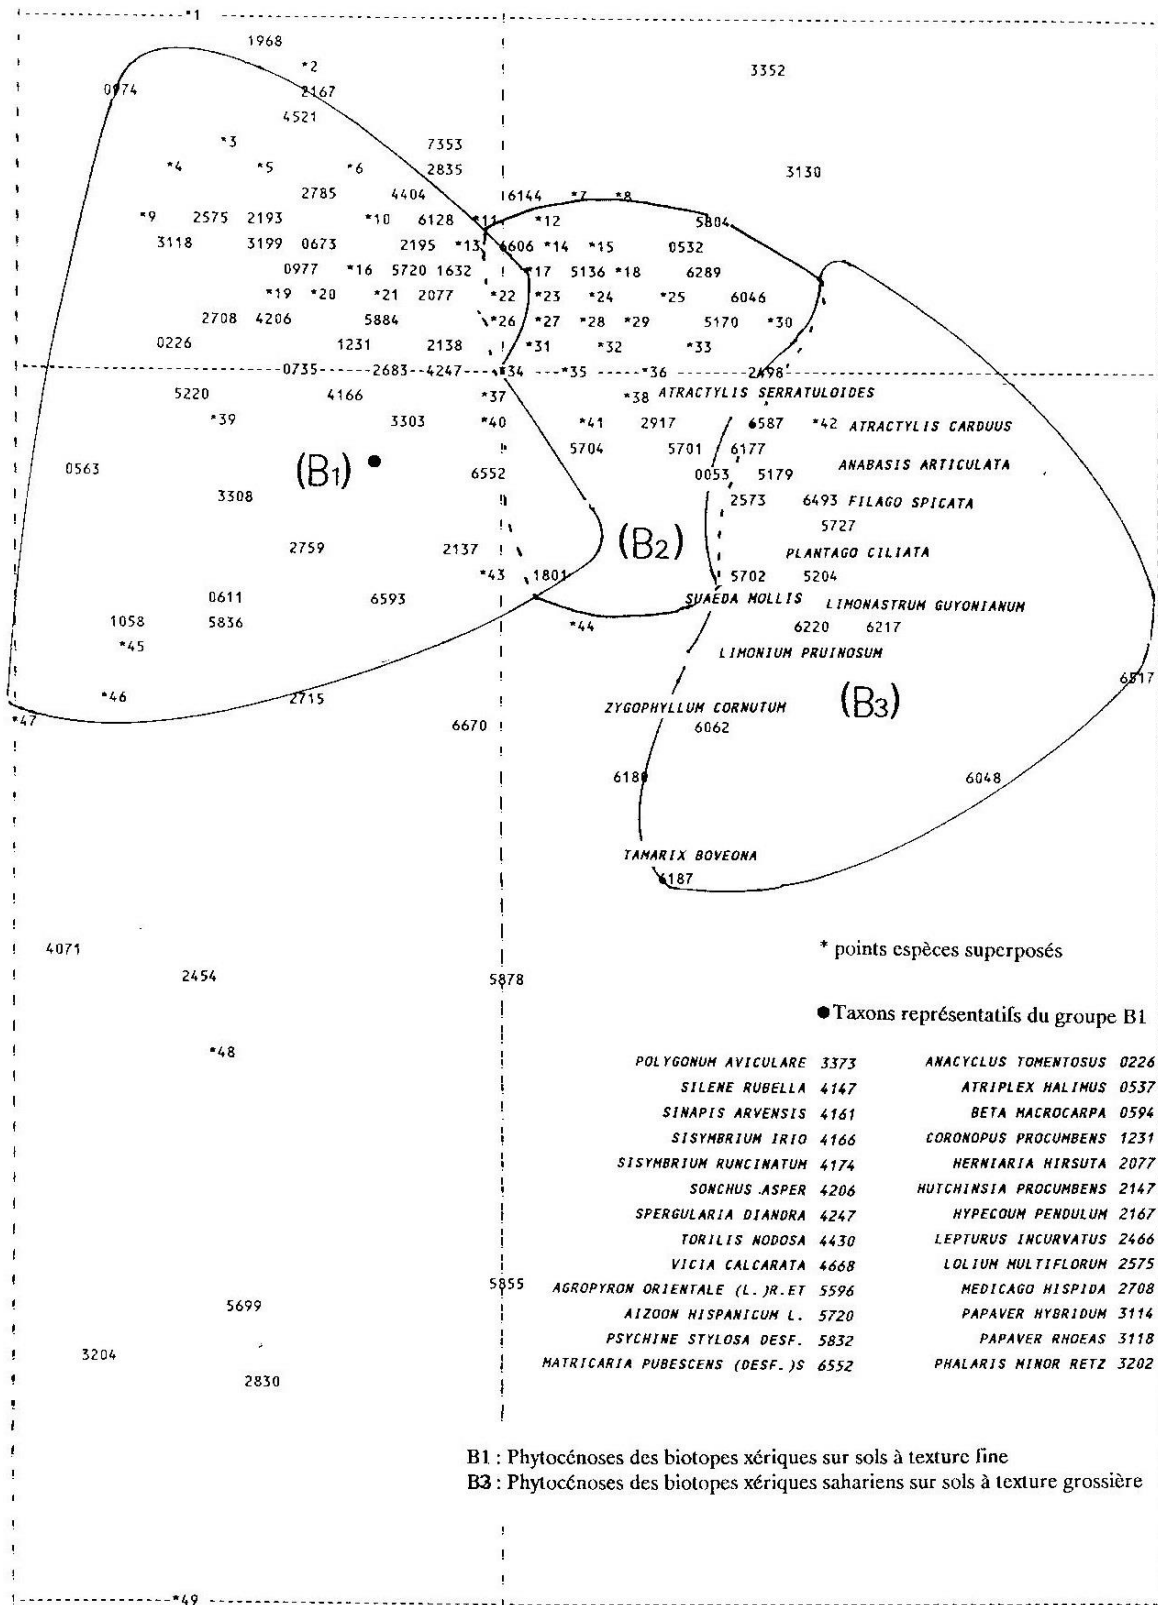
*1

1968
*2
0974
2167
4521
3352
*3
7353
*4
*5
*6
2835
3130
2785
4404
16144
*7
*8
*9
2575
2193
*10
6128
*11
*12
5804
3118
3199
0673
2195
*13
6606
*14
*15
0532
0977
*16
5720
1632
*17
5136
*18
6289
*19
*20
*21
2077
*22
*23
*24
*25
6046
2708
4206
5884
*26
*27
*28
*29
5170
*30
0226
1231
2138
*31
*32
*33
0735
2683
4247
*34
*35
*36
2498
5220
4166
*37
*38 ATRACTYLIS SERRATULOIDES
*39
3303
*40
*41
2917
6587
*42 ATRACTYLIS CARDUUS
5704
5701
6177
0563
(B1)
6552
0053
5179
ANABASIS ARTICULATA
3308
2573
6493 FILAGO SPICATA
5727
(B2)
2759
2137
PLANTAGO CILIATA
*43
1801
5702
5204
0611
6593
SUAEDA MOLLIS
LIMONASTRUM GUYONIANUM
1058
5836
*44
6220
6217
*45
LIMONIUM PRUINOSUM
6517
*46
2715
ZYGOPHYLLUM CORNUTUM
(B3)
*47
6670
6062
6180
6048
TAMARIX BOVEONA
6187

* points espèces superposés

4071
2454
5878

● Taxons représentatifs du groupe B1

*48

| | | | |
|---|---|---|---|
| POLYGONUM AVICULARE | 3373 | ANACYCLUS TOMENTOSUS | 0226 |
| SILENE RUBELLA | 4147 | ATRIPLEX HALIMUS | 0537 |
| SINAPIS ARVENSIS | 4161 | BETA MACROCARPA | 0594 |
| SISYMBRIUM IRIO | 4166 | CORONOPUS PROCUMBENS | 1231 |
| SISYMBRIUM RUNCINATUM | 4174 | HERNIARIA HIRSUTA | 2077 |
| SONCHUS ASPER | 4206 | HUTCHINSIA PROCUMBENS | 2147 |
| SPERGULARIA DIANDRA | 4247 | HYPECOUM PENDULUM | 2167 |
| TORILIS NODOSA | 4430 | LEPTURUS INCURVATUS | 2466 |
| VICIA CALCARATA | 4668 | LOLIUM MULTIFLORUM | 2575 |
| AGROPYRON ORIENTALE (L.)R.ET | 5596 | MEDICAGO HISPIDA | 2708 |
| AIZOON HISPANICUM L. | 5720 | PAPAVER HYBRIDUM | 3114 |
| PSYCHINE STYLOSA DESF. | 5832 | PAPAVER RHOEAS | 3118 |
| MATRICARIA PUBESCENS (DESF.)S | 6552 | PHALARIS MINOR RETZ | 3202 |

5855
5699
3204
2830

B1 : Phytocénoses des biotopes xériques sur sols à texture fine
B3 : Phytocénoses des biotopes xériques sahariens sur sols à texture grossière

*49